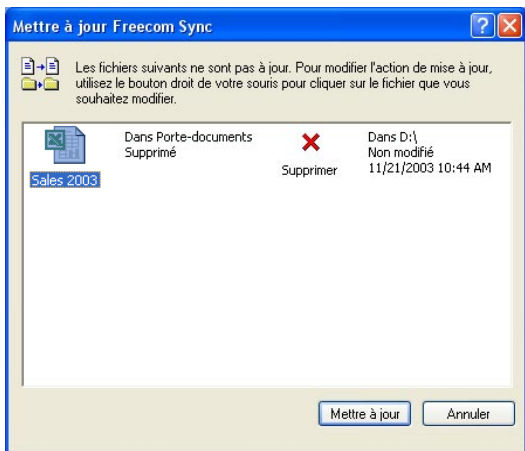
Mettre à jour Freecom Sync

Les fichiers suivants ne sont pas à jour. Pour modifier l'action de mise à jour, utilisez le bouton droit de votre souris pour cliquer sur le fichier que vous souhaitez modifier.

Sales 2003

Dans Porte-documents
Supprimé

Supprimer

Dans D:\
Non modifié
11/21/2003 10:44 AM

Mettre à jour

Annuler